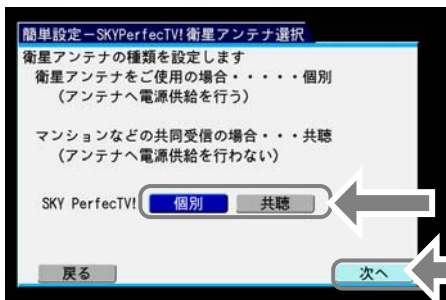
簡単設定－SKYPerfecTV!衛星アンテナ選択

衛星アンテナの種類を設定します
衛星アンテナをご使用の場合・・・・・個別
（アンテナへ電源供給を行う）

マンションなどの共同受信の場合・・・共聴
（アンテナへ電源供給を行わない）

SKY PerfecTV!
個別
共聴

戻る
次へ